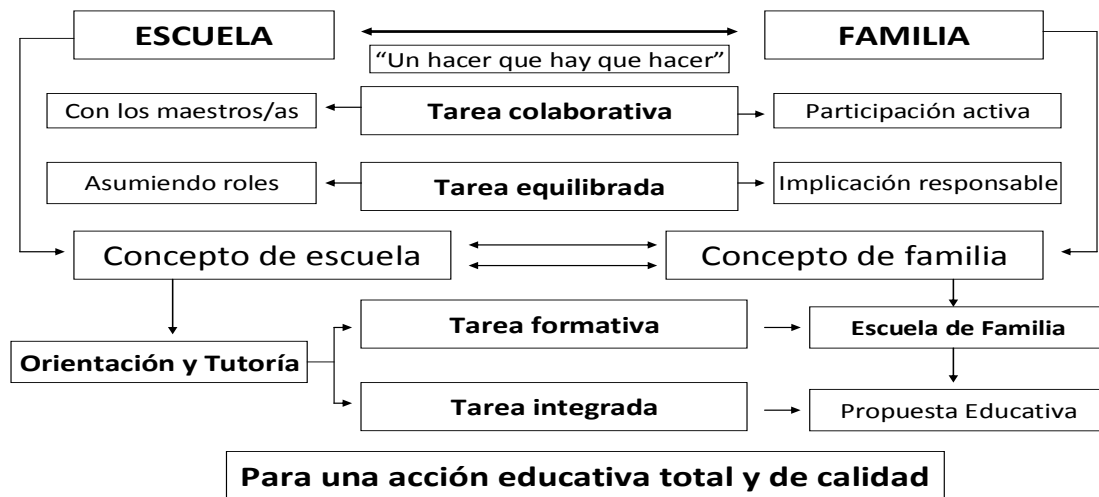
ESCUELA

FAMILIA

"Un hacer que hay que hacer"

Con los maestros/as

Tarea colaborativa

Participación activa

Asumiendo roles

Tarea equilibrada

Implicación responsable

Concepto de escuela

Concepto de familia

Orientación y Tutoría

Tarea formativa

Escuela de Familia

Tarea integrada

Propuesta Educativa

Para una acción educativa total y de calidad